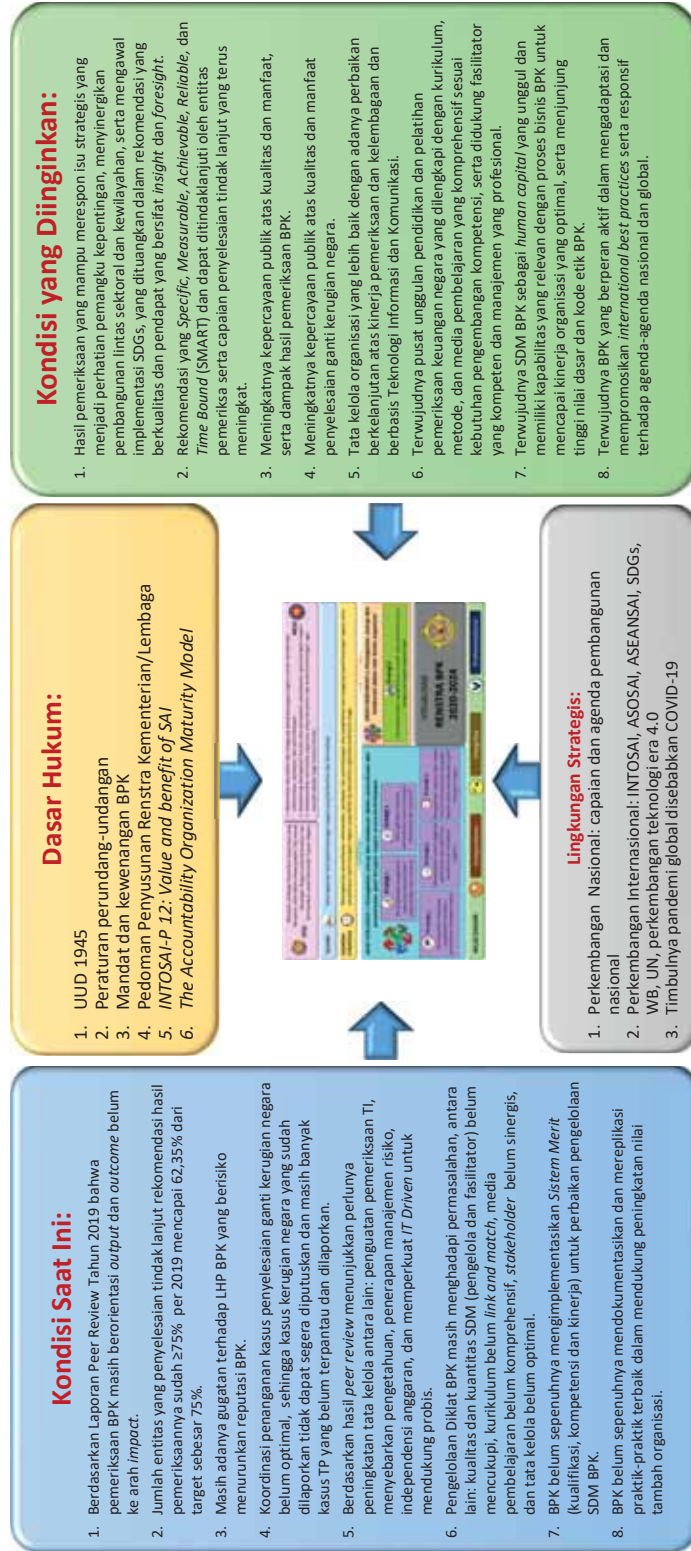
Kondisi Saat Ini:

1. Berdasarkan Laporan Peer Review Tahun 2019 bahwa pemeriksaan BPK masih berorientasi *output* dan *outcome* belum ke arah *impact*.
2. Jumlah entitas yang penyelesaian tindak lanjut rekomendasi hasil pemeriksaannya sudah ≥75% per 2019 mencapai 62,35% dari target sebesar 75%.
3. Masih adanya gugatan terhadap LHP BPK yang berisiko menurunkan reputasi BPK.
4. Koordinasi penanganan kasus penyelesaian ganti kerugian negara belum optimal, sehingga kasus kerugian negara yang sudah dilaporkan tidak dapat segera diputuskan dan masih banyak kasus TP yang belum terpantau dan dilaporkan.
5. Berdasarkan hasil *peer review* menunjukkan perlunya peningkatan tata kelola antara lain: penguatan pemeriksaan TI, penyebarkan pengetahuan, penerapan manajemen risiko, independensi anggaran, dan memperkuat *IT Driven* untuk mendukung probis.
6. Pengelolaan Diklat BPK masih menghadapi permasalahan, antara lain: kualitas dan kuantitas SDM (pengelola dan fasilitator) belum mencukupi, kurikulum belum *link and match*, media pembelajaran belum komprehensif, *stakeholder* belum sinergis, dan tata kelola belum optimal.
7. BPK belum sepenuhnya mengimplementasikan *Sistem Merit* (kualifikasi, kompetensi dan kinerja) untuk perbaikan pengelolaan SDM BPK.
8. BPK belum sepenuhnya mendokumentasikan dan mereplikasi praktik-praktik terbaik dalam mendukung peningkatan nilai tambah organisasi.

Dasar Hukum:

1. UUD 1945
2. Peraturan perundang-undangan
3. Mandat dan kewenangan BPK
4. Pedoman Penyusunan Renstra Kementerian/Lembaga
5. *INTOSAI-P 12: Value and benefit of SAI*
6. *The Accountability Organization Maturity Model*

RENSTRA BPK 2020-2024

Lingkungan Strategis:

1. Perkembangan Nasional: capaian dan agenda pembangunan nasional
2. Perkembangan Internasional: INTOSAI, ASOSAI, ASEANSAI, SDGs, WB, UN, perkembangan teknologi era 4.0
3. Timbulnya pandemi global disebabkan COVID-19

Kondisi yang Diinginkan:

1. Hasil pemeriksaan yang mampu merespon isu strategis yang menjadi perhatian pemangku kepentingan, menyinergikan pembangunan lintas sektoral dan kewilayahan, serta mengawal implementasi SDGs, yang dituangkan dalam rekomendasi yang berkualitas dan pendapat yang bersifat *insight* dan *foresight*.
2. Rekomendasi yang *Specific, Measurable, Achievable, Reliable,* dan *Time Bound* (SMART) dan dapat ditindaklanjuti oleh entitas pemeriksa serta capaian penyelesaian tindak lanjut yang terus meningkat.
3. Meningkatnya kepercayaan publik atas kualitas dan manfaat, serta dampak hasil pemeriksaan BPK.
4. Meningkatnya kepercayaan publik atas kualitas dan manfaat penyelesaian ganti kerugian negara.
5. Tata kelola organisasi yang lebih baik dengan adanya perbaikan berkelanjutan atas kinerja pemeriksaan dan kelembagaan dan berbasis Teknologi Informasi dan Komunikasi.
6. Terwujudnya pusat unggulan pendidikan dan pelatihan pemeriksaan keuangan negara yang dilengkapi dengan kurikulum, metode, dan media pembelajaran yang komprehensif sesuai kebutuhan pengembangan kompetensi, serta didukung fasilitator yang kompeten dan manajemen yang profesional.
7. Terwujudnya SDM BPK sebagai *human capital* yang unggul dan memiliki kapabilitas yang relevan dengan proses bisnis BPK untuk mencapai kinerja organisasi yang optimal, serta menjunjung tinggi nilai dasar dan kode etik BPK.
8. Terwujudnya BPK yang berperan aktif dalam mengadaptasi dan mempromosikan *international best practices* serta responsif terhadap agenda-agenda nasional dan global.